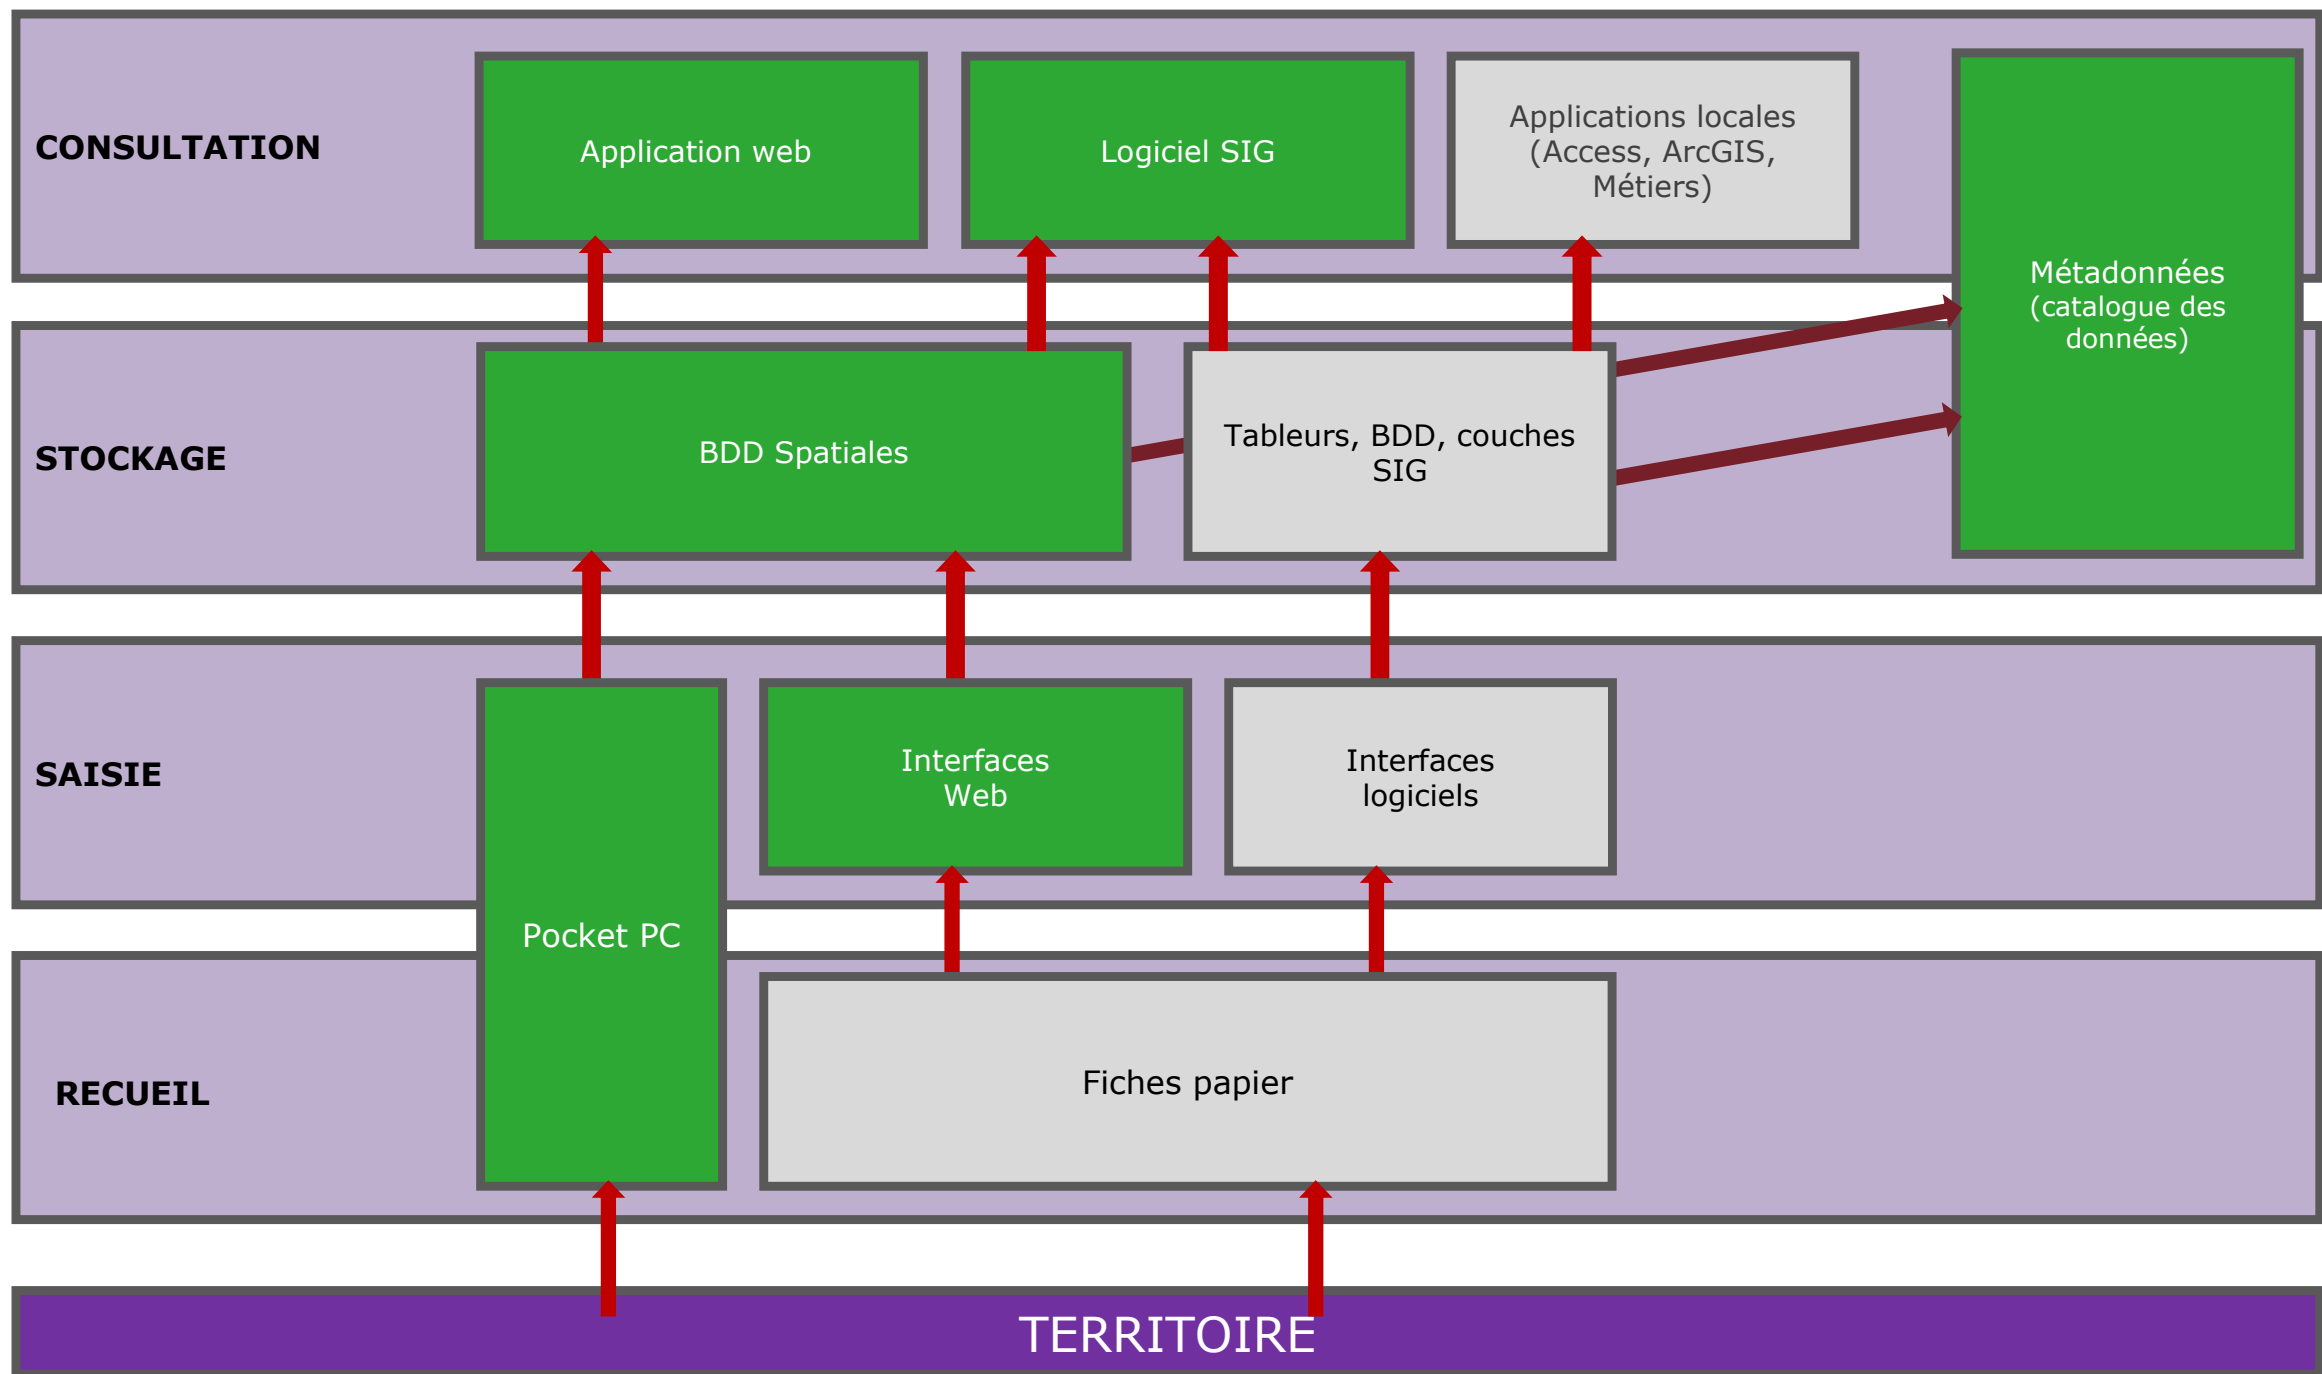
CONSULTATION

Application web

Logiciel SIG

Applications locales (Access, ArcGIS, Métiers)

Métadonnées (catalogue des données)

STOCKAGE

BDD Spatiales

Tableurs, BDD, couches SIG

SAISIE

Interfaces Web

Interfaces logiciels

Pocket PC

RECUEIL

Fiches papier

TERRITOIRE